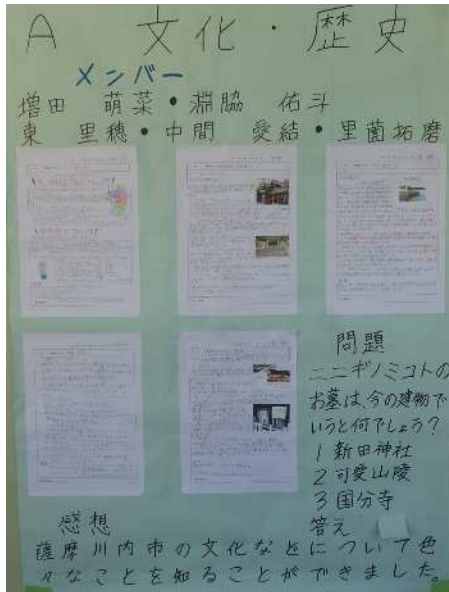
A 文化・歴史

メンバー
増田 萌菜・淵脇 佑斗
東 里穂・中間 愛結・里菌拓磨

問題
ニニギノミコトのお墓は今の建物でいうと何でしょう?
1 新田神社
2 可愛山陵
3 国分寺
答え

感想
薩摩川内市の文化などについて色々なことを知ることができました。